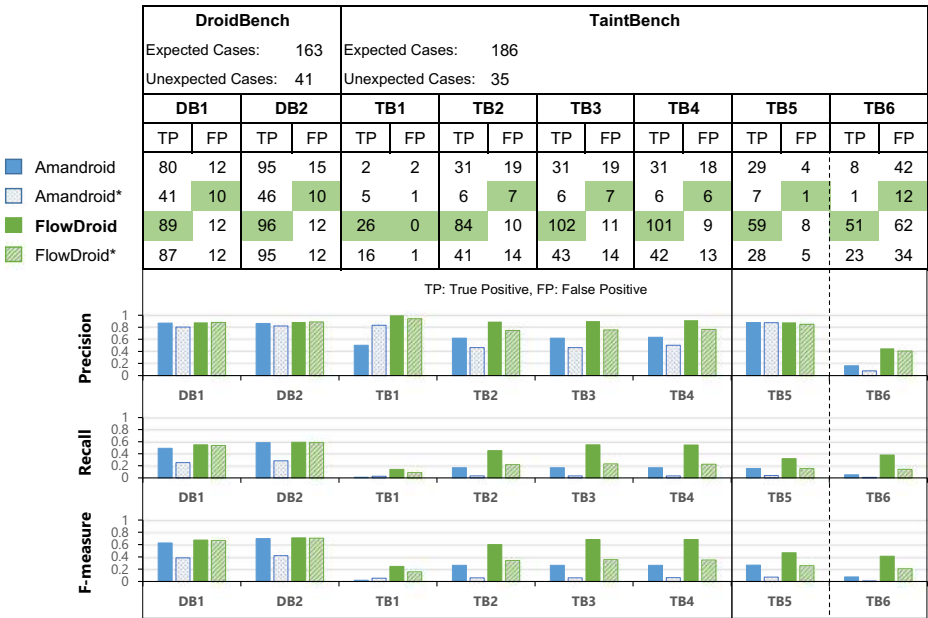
| | DroidBench | | | | TaintBench | | | | | | | | | | | |
|---|---|---|---|---|---|---|---|---|---|---|---|---|---|---|---|---|
| | Expected Cases: 163 | | | | Expected Cases: 186 | | | | | | | | | | | |
| | Unexpected Cases: 41 | | | | Unexpected Cases: 35 | | | | | | | | | | | |
| | DB1 | | DB2 | | TB1 | | TB2 | | TB3 | | TB4 | | TB5 | | TB6 | |
| | TP | FP | TP | FP | TP | FP | TP | FP | TP | FP | TP | FP | TP | FP | TP | FP |
| Amandroid | 80 | 12 | 95 | 15 | 2 | 2 | 31 | 19 | 31 | 19 | 31 | 18 | 29 | 4 | 8 | 42 |
| Amandroid* | 41 | 10 | 46 | 10 | 5 | 1 | 6 | 7 | 6 | 7 | 6 | 6 | 7 | 1 | 1 | 12 |
| FlowDroid | 89 | 12 | 96 | 12 | 26 | 0 | 84 | 10 | 102 | 11 | 101 | 9 | 59 | 8 | 51 | 62 |
| FlowDroid* | 87 | 12 | 95 | 12 | 16 | 1 | 41 | 14 | 43 | 14 | 42 | 13 | 28 | 5 | 23 | 34 |

TP: True Positive, FP: False Positive

Precision
1
0.8
0.6
0.4
0.2
0
DB1 DB2 TB1 TB2 TB3 TB4 TB5 TB6

Recall
1
0.8
0.6
0.4
0.2
0
DB1 DB2 TB1 TB2 TB3 TB4 TB5 TB6

F-measure
1
0.8
0.6
0.4
0.2
0
DB1 DB2 TB1 TB2 TB3 TB4 TB5 TB6